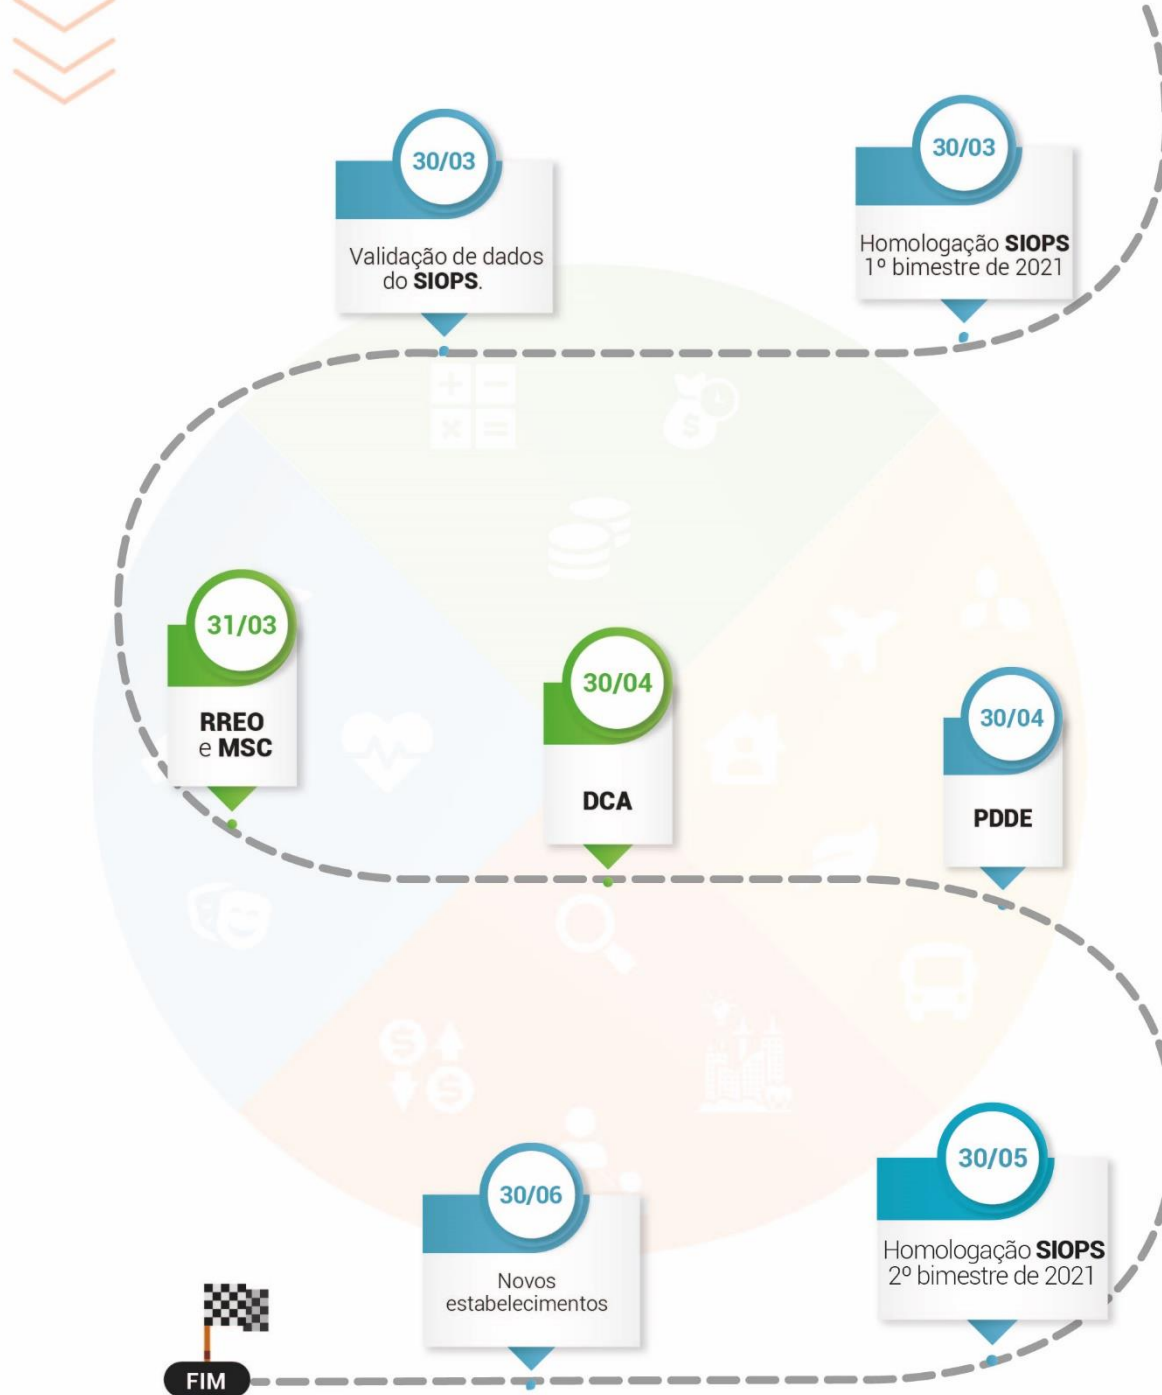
30/03
Homologação SIOPS 1º bimestre de 2021

30/03
Validação de dados do SIOPS.

31/03
RREO e MSC

30/04
DCA

30/04
PDDE

30/05
Homologação SIOPS 2º bimestre de 2021

30/06
Novos estabelecimentos

FIM